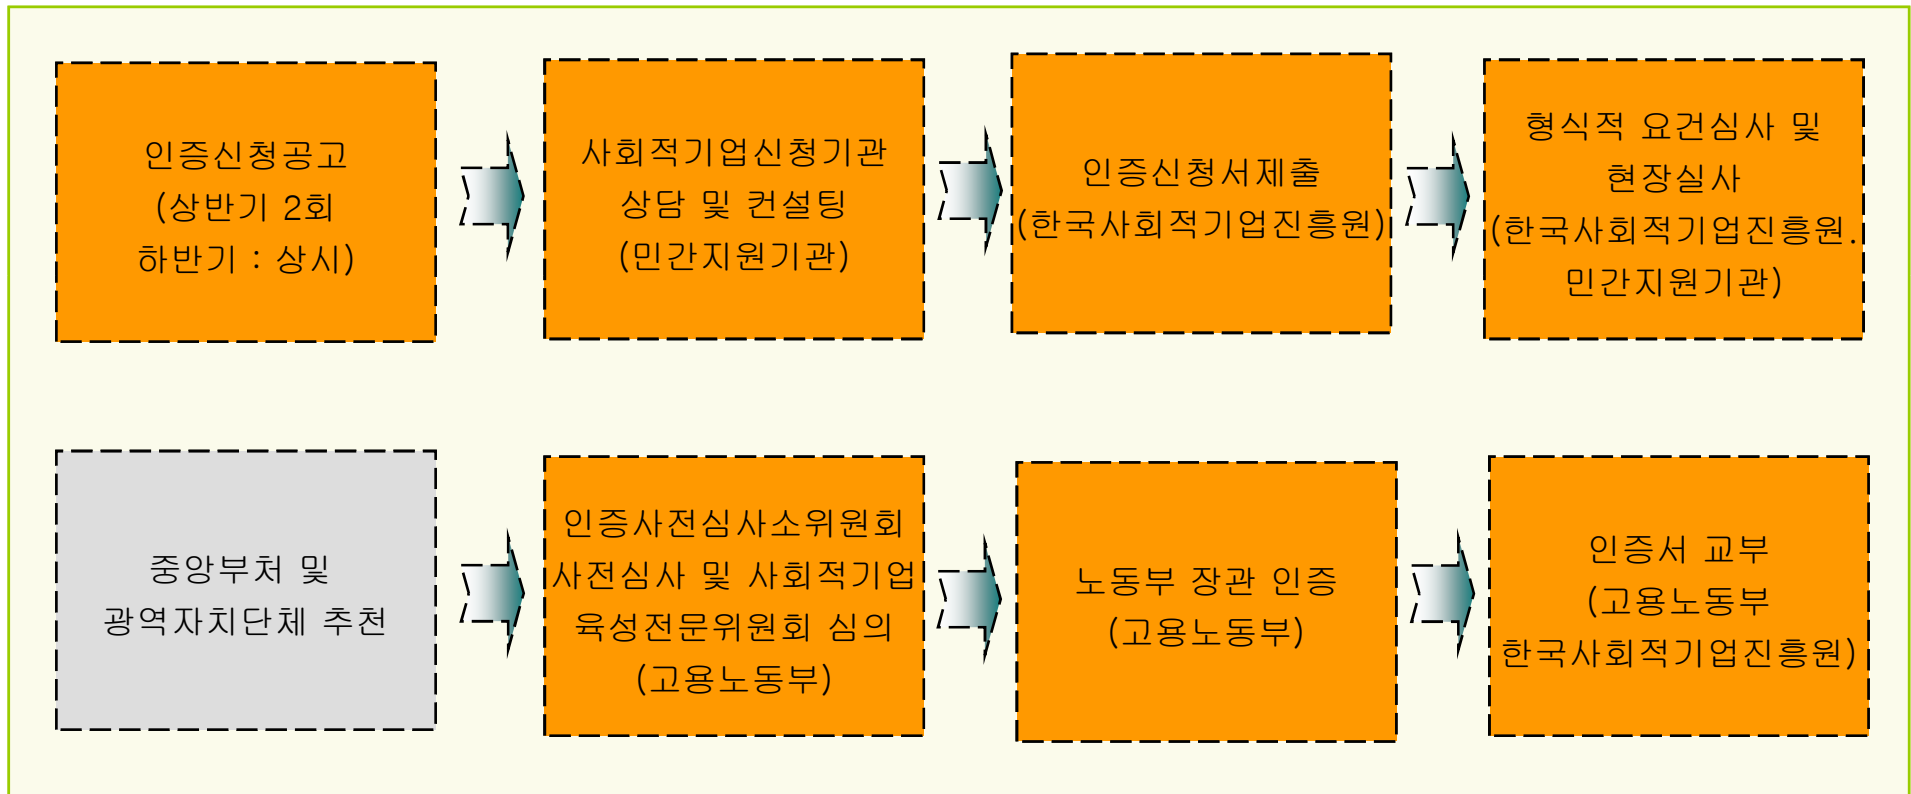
인증신청공고
(상반기 2회
하반기 : 상시)

사회적기업신청기관
상담 및 컨설팅
(민간지원기관)

인증신청서제출
(한국사회적기업진흥원)

형식적 요건심사 및
현장실사
(한국사회적기업진흥원.
민간지원기관)

중앙부처 및
광역자치단체 추천

인증사전심사소위원회
사전심사 및 사회적기업
육성전문위원회 심의
(고용노동부)

노동부 장관 인증
(고용노동부)

인증서 교부
(고용노동부
한국사회적기업진흥원)